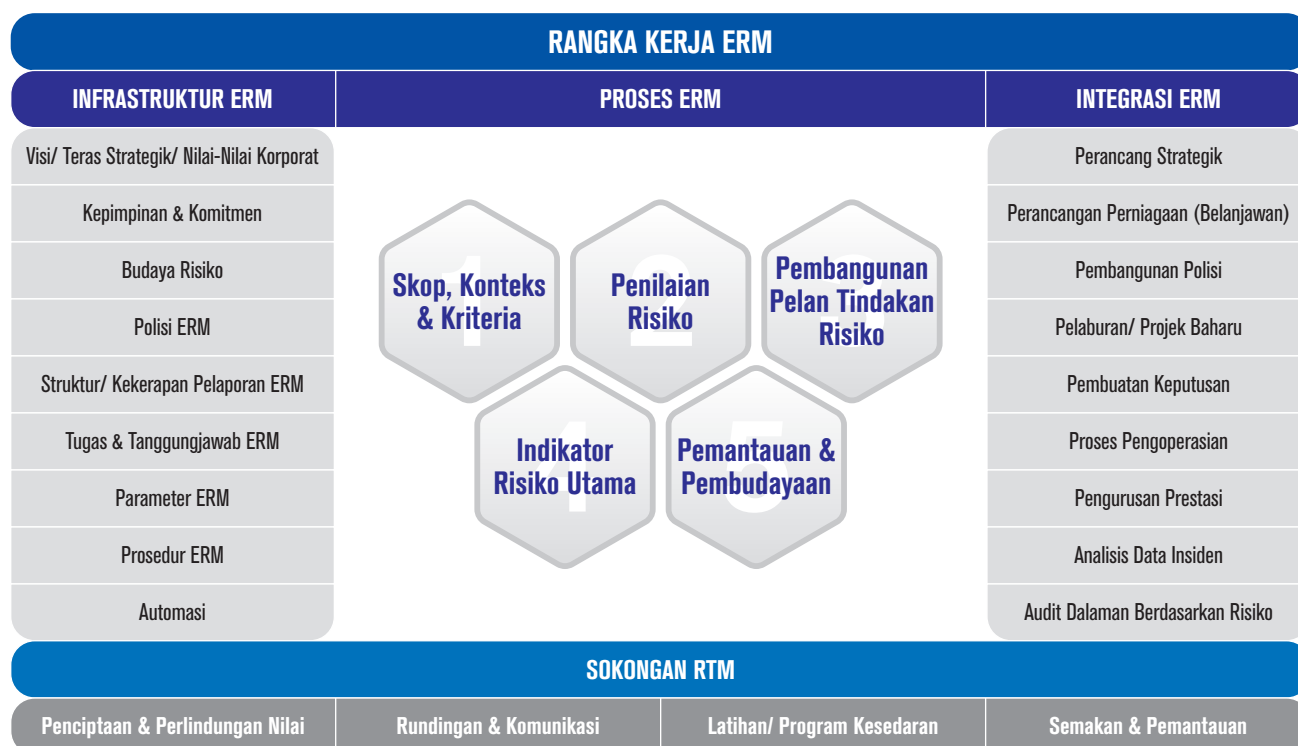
RANGKA KERJA ERM

| INFRASTRUKTUR ERM | PROSES ERM | INTEGRASI ERM |
|---|---|---|
| Visi/ Teras Strategik/ Nilai-Nilai Korporat | | Perancang Strategik |
| Kepimpinan & Komitmen | | Perancangan Perniagaan (Belanjawan) |
| Budaya Risiko | | Pembangunan Polisi |
| Polisi ERM | | Pelaburan/ Projek Baharu |
| Struktur/ Kekerapan Pelaporan ERM | | Pembuatan Keputusan |
| Tugas & Tanggungjawab ERM | | Proses Pengoperasian |
| Parameter ERM | | Pengurusan Prestasi |
| Prosedur ERM | | Analisis Data Insiden |
| Automasi | | Audit Dalaman Berdasarkan Risiko |

1 Skop, Konteks & Kriteria

2 Penilaian Risiko

3 Pembangunan Pelan Tindakan Risiko

4 Indikator Risiko Utama

5 Pemantauan & Pembudayaan

SOKONGAN RTM

| Penciptaan & Perlindungan Nilai | Rundingan & Komunikasi | Latihan/ Program Kesedaran | Semakan & Pemantauan |
|---|---|---|---|